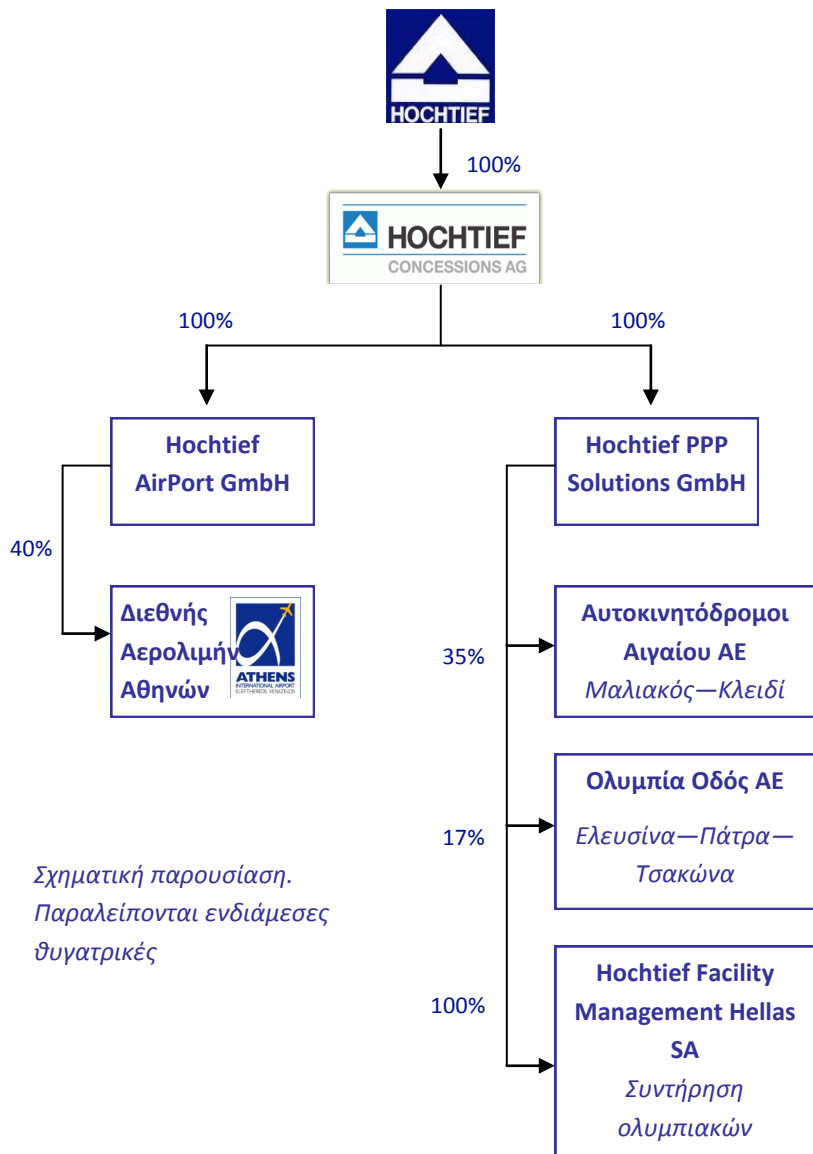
HOCHTIEF

100%

HOCHTIEF
CONCESSIONS AG

100%

100%

Hochtief AirPort GmbH

Hochtief PPP Solutions GmbH

40%

Διεθνής Αερολιμήν Αθηνών

ATHENS
INTERNATIONAL AIRPORT
ELEFTHERIOS VENIZELOS

35%

Αυτοκινητόδρομοι Αιγαίου ΑΕ
Μαλιακός—Κλειδί

17%

Ολυμπία Οδός ΑΕ
Ελευσίνα—Πάτρα—Τσακώνα

Σχηματική παρουσίαση. Παραλείπονται ενδιάμεσες θυγατρικές

100%

Hochtief Facility Management Hellas SA
Συντήρηση ολυμπιακών